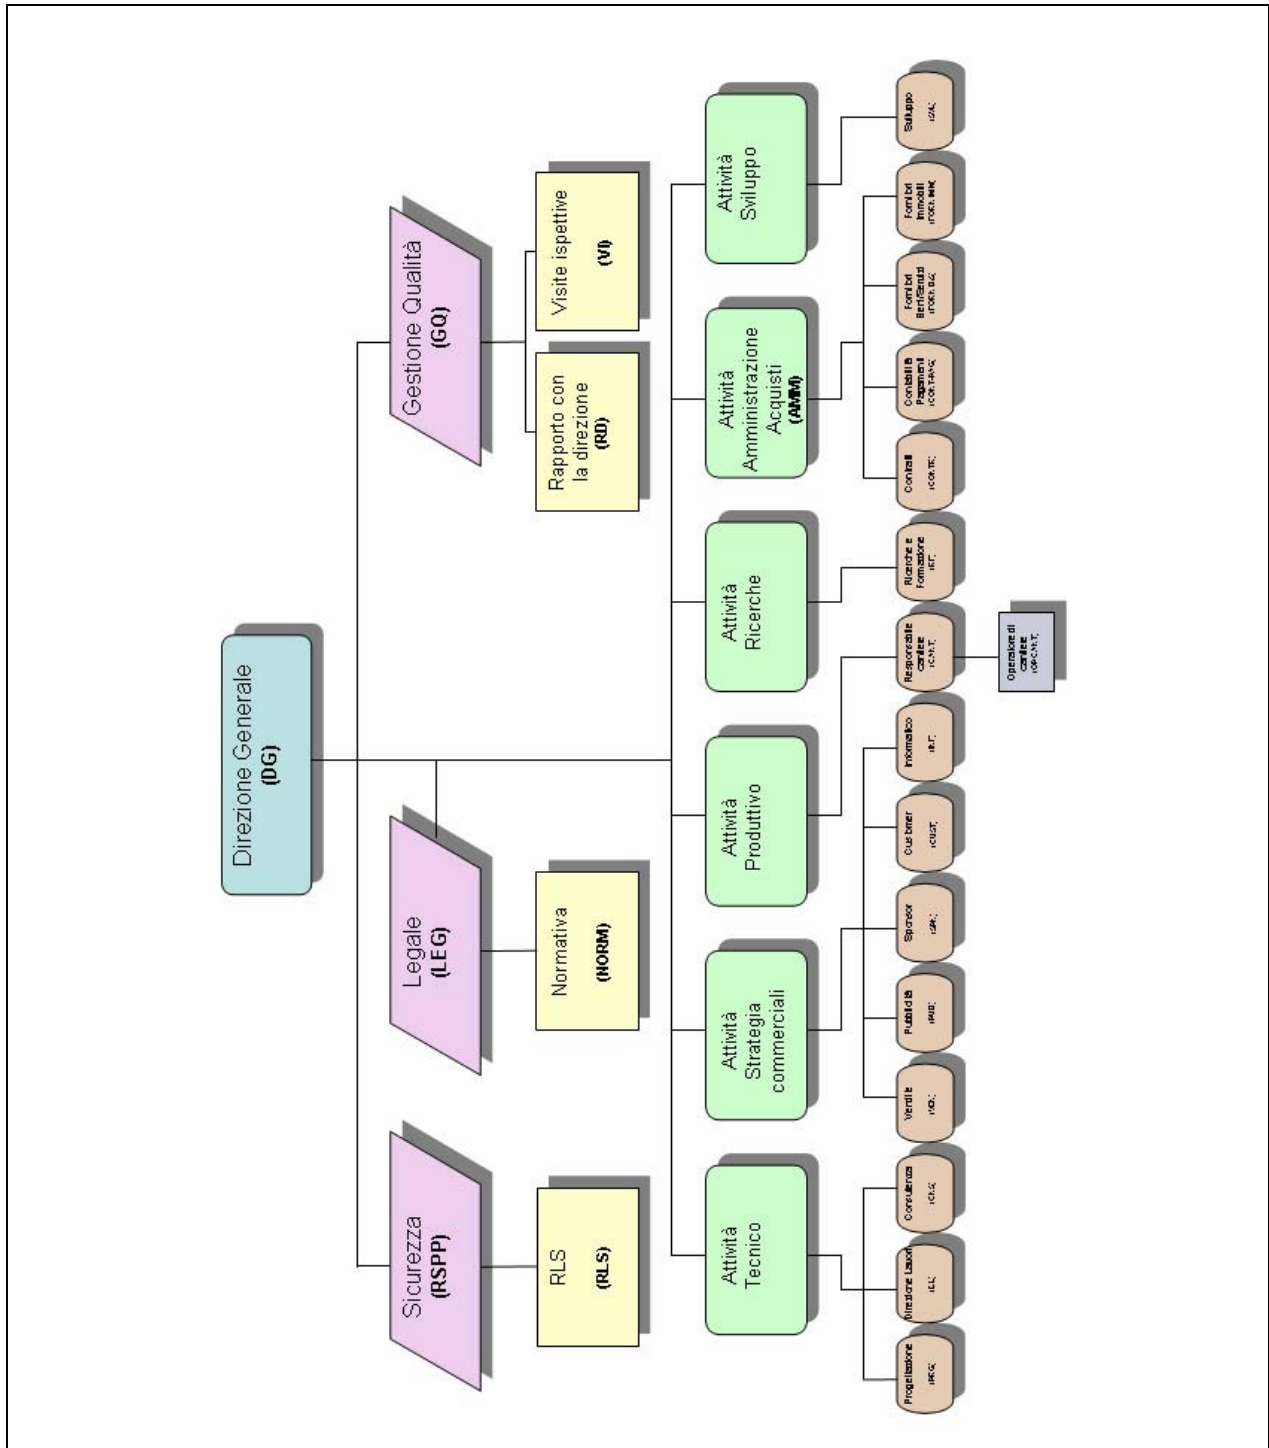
Direzione Generale
(DG)

Sicurezza
(RSPP)

RLS
(RLS)

Legale
(LEG)

Normativa
(NORM)

Gestione Qualità
(GQ)

Rapporto con la direzione
(RD)

Visite ispettive
(VI)

Attività Tecnico

Progettazione
(PRG)

Direzione Lavori
(DL)

Consulenza
(CN)

Attività Strategia commerciali

Vendite
(VD)

Pubblicità
(PUB)

Sponsor
(SPN)

Attività Produttivo

Customer
(CUST)

Informatico
(INF)

Responsabile cantiere
(CANT)

Operatore di cantiere
(OPCANT)

Attività Ricerche

Ricerche e Formazione
(RF)

Attività Amministrazione Acquisti
(AMM)

Contratti
(CONTR)

Contabilità Pagamenti
(CONTPAG)

Fornitori Beni/Servizi
(FORNBS)

Fornitori Immobili
(FORNIMM)

Attività Sviluppo

Sviluppo
(SVI)